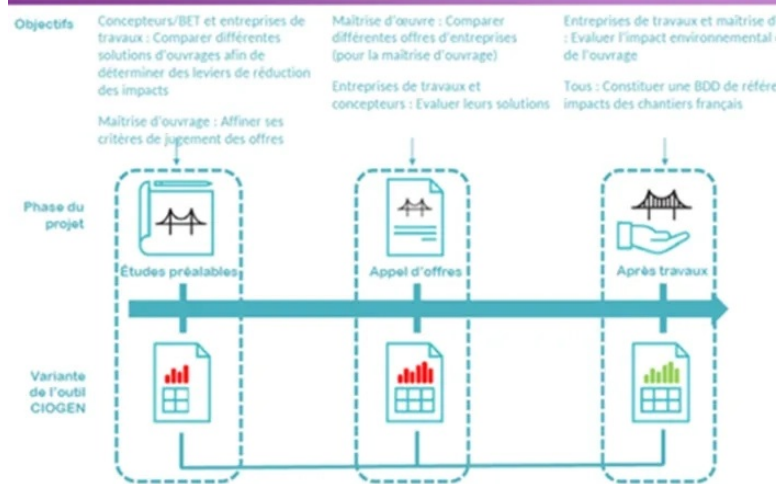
Objectifs

Concepteurs/BET et entreprises de travaux : Comparer différentes solutions d'ouvrages afin de déterminer des leviers de réduction des impacts

Maitrise d'ouvrage : Affiner ses critères de jugement des offres

Maitrise d'œuvre : Comparer différentes offres d'entreprises (pour la maitrise d'ouvrage)

Entreprises de travaux et concepteurs : Evaluer leurs solutions

Entreprises de travaux et maitrise d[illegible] : Evaluer l'impact environnemental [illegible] de l'ouvrage

Tous : Constituer une BDD de référe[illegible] impacts des chantiers français

Phase du projet

Études préalables

Appel d'offres

Après travaux

Variante de l'outil CIOGEN